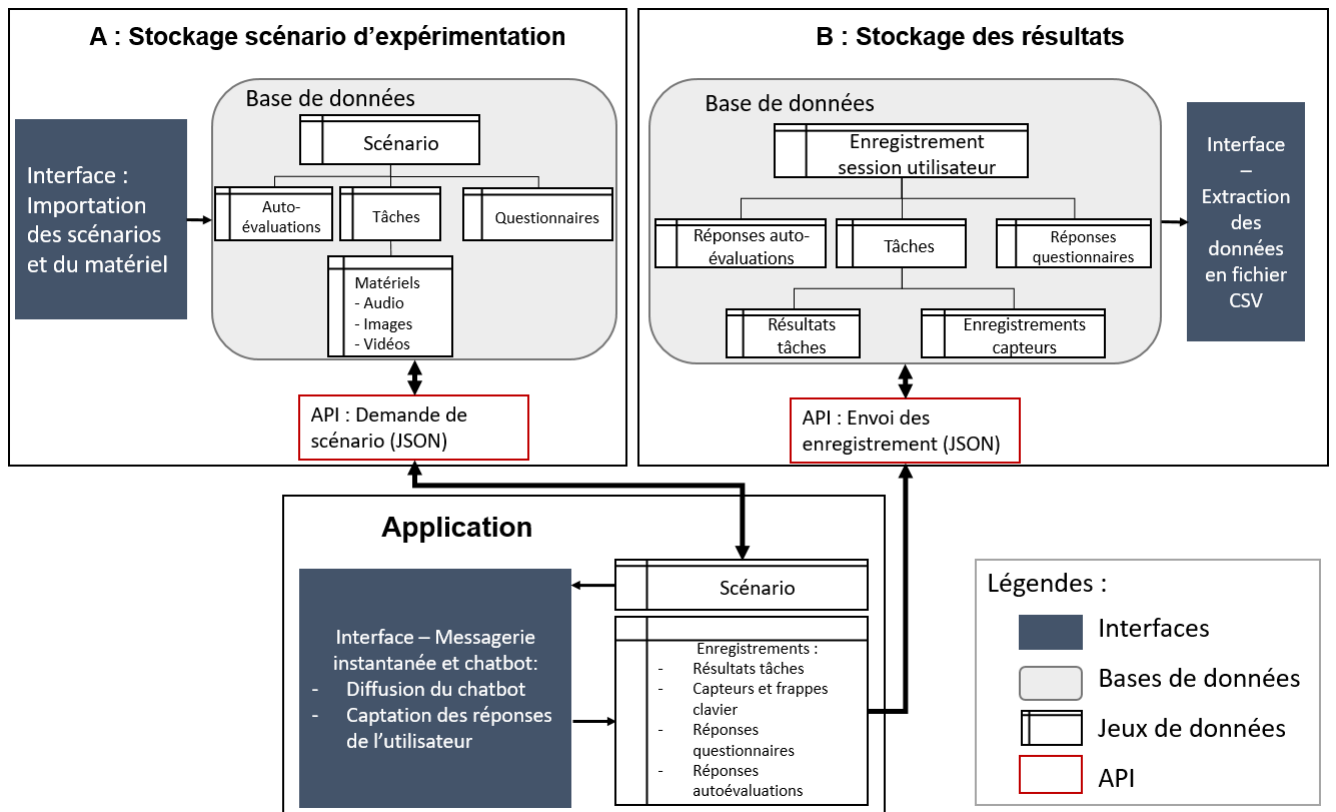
A : Stockage scénario d'expérimentation

Base de données

Scénario

Auto-évaluations

Tâches

Questionnaires

Matériels
- Audio
- Images
- Vidéos

Interface : Importation des scénarios et du matériel

API : Demande de scénario (JSON)

B : Stockage des résultats

Base de données

Enregistrement session utilisateur

Réponses auto-évaluations

Tâches

Réponses questionnaires

Résultats tâches

Enregistrements capteurs

Interface – Extraction des données en fichier CSV

API : Envoi des enregistrement (JSON)

Application

Scénario

Interface – Messagerie instantanée et chatbot:
- Diffusion du chatbot
- Captation des réponses de l'utilisateur

Enregistrements :
- Résultats tâches
- Capteurs et frappes clavier
- Réponses questionnaires
- Réponses autoévaluations

Légendes :
Interfaces
Bases de données
Jeux de données
API